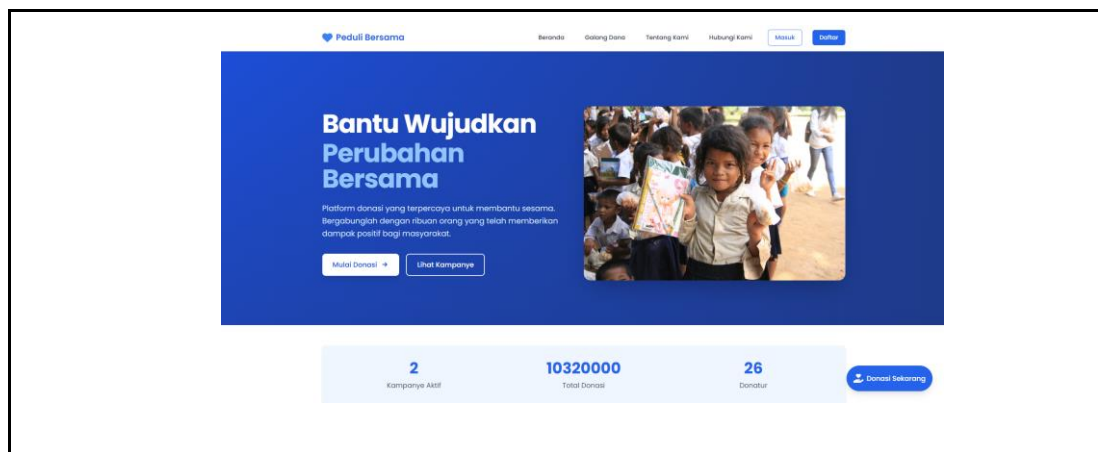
Peduli Bersama

Beranda Galang Dana Tentang Kami Hubungi Kami Masuk Daftar

Bantu Wujudkan Perubahan Bersama

Platform donasi yang terpercaya untuk membantu sesama. Bergabunglah dengan ribuan orang yang telah memberikan dampak positif bagi masyarakat.

Mulai Donasi →

Lihat Kampanye

2
Kampanye Aktif

10320000
Total Donasi

26
Donatur

Donasi Sekarang